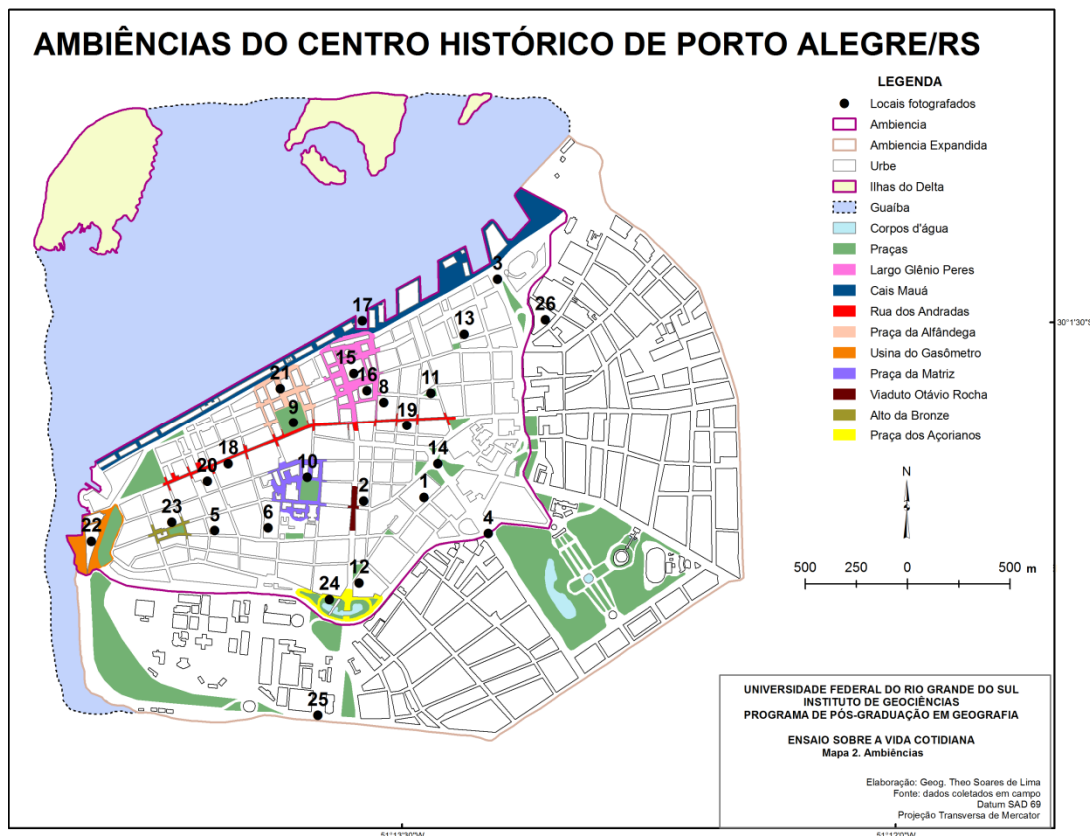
AMBIÊNCIAS DO CENTRO HISTÓRICO DE PORTO ALEGRE/RS

LEGENDA
Locais fotografados
Ambiencia
Ambiencia Expandida
Urbe
Ilhas do Delta
Guaíba
Corpos d'água
Praças
Largo Glênio Peres
Cais Mauá
Rua dos Andradas
Praça da Alfândega
Usina do Gasômetro
Praça da Matriz
Viaduto Otávio Rocha
Alto da Bronze
Praça dos Açorianos

30°1'30"S

3
26
17
13
15
16
21
8
11
9
19
18
14
20
10
2
1
23
5
6
22
4
12
24
25

N

500 250 0 500 m

UNIVERSIDADE FEDERAL DO RIO GRANDE DO SUL
INSTITUTO DE GEOCIÊNCIAS
PROGRAMA DE PÓS-GRADUAÇÃO EM GEOGRAFIA

ENSAIO SOBRE A VIDA COTIDIANA
Mapa 2. Ambiências

Elaboração: Geog. Theo Soares de Lima
Fonte: dados coletados em campo
Datum SAD 69
Projeção Transversa de Mercator

51°13'30"W
51°13'0"W